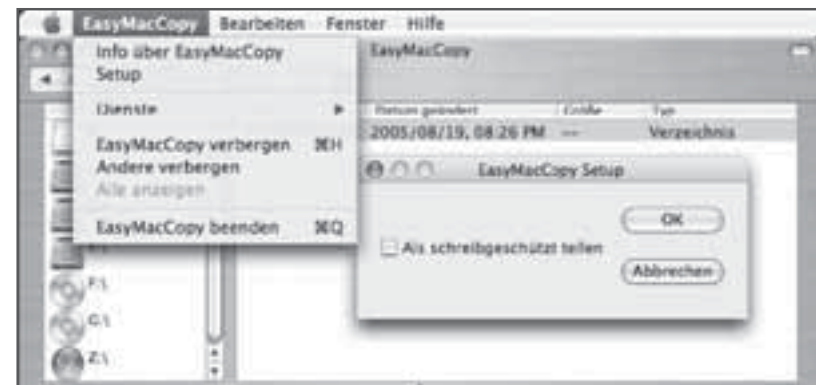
EasyMacCopy Bearbeiten Fenster Hilfe

Info über EasyMacCopy
Setup

Dienste

EasyMacCopy verbergen ⌘H
Andere verbergen
Alle anzeigen

EasyMacCopy beenden ⌘Q

EasyMacCopy

Datum geändert | Größe | Typ
2005/08/19, 08:26 PM | -- | Verzeichnis

EasyMacCopy Setup

OK

Als schreibgeschützt teilen

Abbrechen

F:\
G:\
Z:\